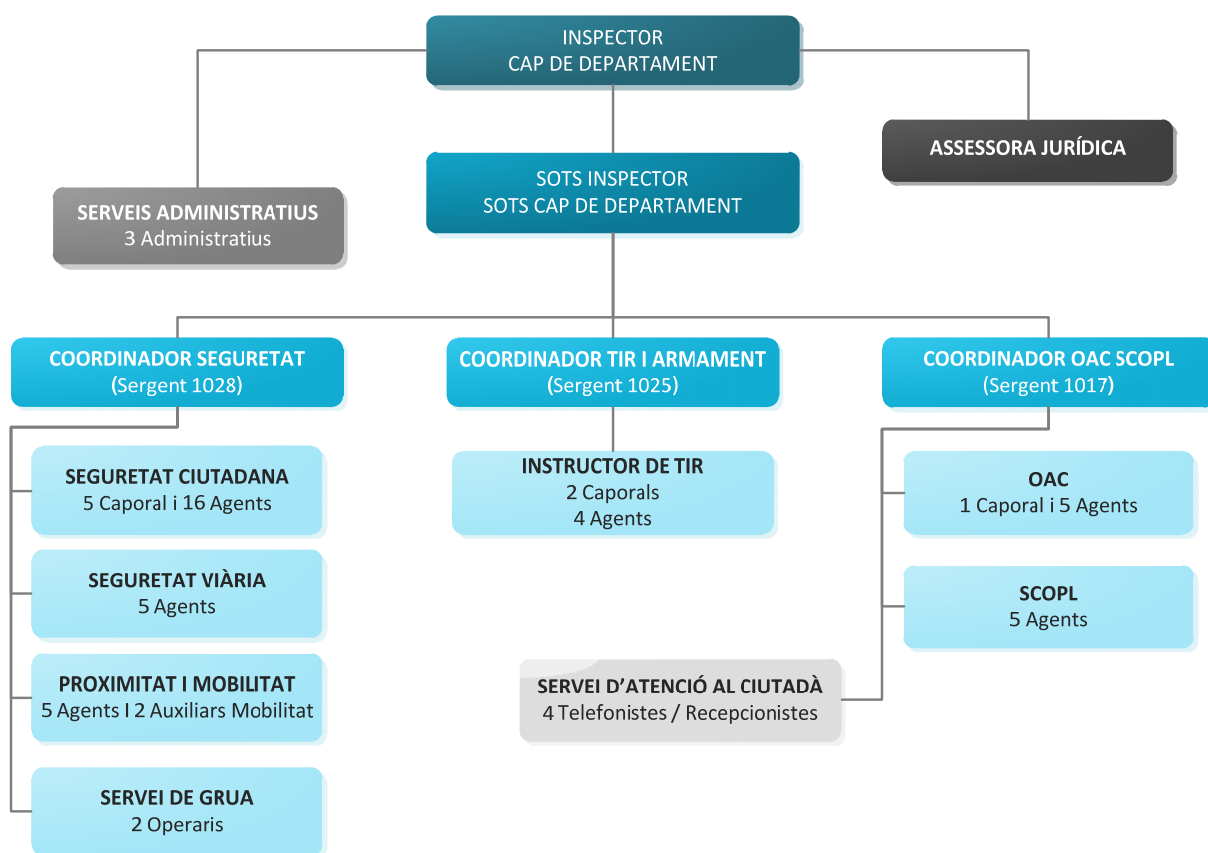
INSPECTOR
CAP DE DEPARTAMENT

ASSESSORA JURÍDICA

SERVEIS ADMINISTRATIUS
3 Administratius

SOTS INSPECTOR
SOTS CAP DE DEPARTAMENT

COORDINADOR SEGURETAT
(Sergent 1028)

COORDINADOR TIR I ARMAMENT
(Sergent 1025)

COORDINADOR OAC SCOPL
(Sergent 1017)

SEGURETAT CIUTADANA
5 Caporal i 16 Agents

SEGURETAT VIÀRIA
5 Agents

PROXIMITAT I MOBILITAT
5 Agents I 2 Auxiliars Mobilitat

SERVEI DE GRUA
2 Operaris

INSTRUCTOR DE TIR
2 Caporals
4 Agents

SERVEI D'ATENCIÓ AL CIUTADÀ
4 Telefonistes / Recepcionistes

OAC
1 Caporal i 5 Agents

SCOPL
5 Agents